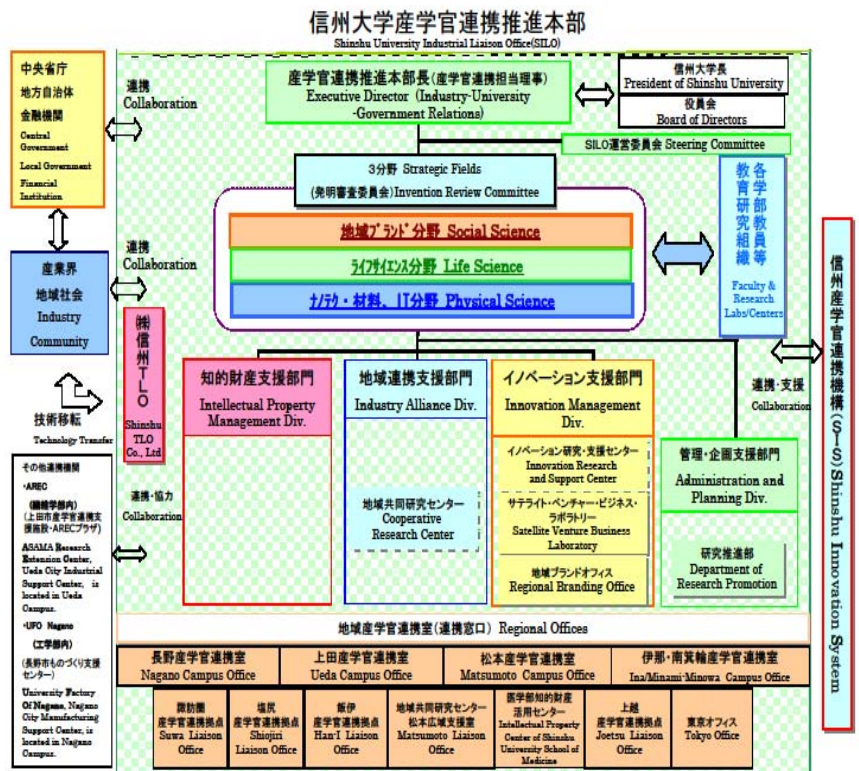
信州大学産学官連携推進本部
Shinshu University Industrial Liaison Office(SILO)

中央省庁
地方自治体
金融機関
Central Government
Local Government
Financial Institution

連携
Collaboration

産学官連携推進本部長(産学官連携担当理事)
Executive Director (Industry-University -Government Relations)

信州大学長
President of Shinshu University
役員会
Board of Directors

SILO運営委員会 Steering Committee

3分野 Strategic Fields
(発明審査委員会) Invention Review Committee

地域ブランド分野 Social Science
ライフサイエンス分野 Life Science
ナノテク・材料、IT分野 Physical Science

各学部教員等
教育研究組織
Faculty & Research Labs/Centers

連携
Collaboration

産業界
地域社会
Industry
Community

(株)信州TLO
Shinshu TLO Co., Ltd

技術移転
Technology Transfer

信州大学産学官連携機構(SIS)Shinshu Innovation System

知的財産支援部門
Intellectual Property Management Div.

地域連携支援部門
Industry Alliance Div.

イノベーション支援部門
Innovation Management Div.

連携・支援
Collaboration

イノベーション研究・支援センター
Innovation Research and Support Center

サテライト・ベンチャー・ビジネス・ラボラトリー
Satellite Venture Business Laboratory

地域ブランドオフィス
Regional Branding Office

管理・企画支援部門
Administration and Planning Div.

研究推進部
Department of Research Promotion

地域共同研究センター
Cooperative Research Center

連携・協力
Collaboration

その他連携機関
・AREC
(繊維学部内)
(上田市産学官連携支援施設・ARECプラザ)
ASAMA Research Extension Center, Ueda City Industrial Support Center, is located in Ueda Campus.
・UFO Nagano
(工学部内)
(長野市ものづくり支援センター)
University Factory Of Nagano, Nagano City Manufacturing Support Center, is located in Nagano Campus.

地域産学官連携室(連携窓口) Regional Offices

長野産学官連携室
Nagano Campus Office
上田産学官連携室
Ueda Campus Office
松本産学官連携室
Matsumoto Campus Office
伊那・南箕輪産学官連携室
Ina/Minami-Minowa Campus Office

諏訪圏産学官連携拠点
Suwa Liaison Office
塩尻産学官連携拠点
Shiojiri Liaison Office
飯伊産学官連携拠点
Han-I Liaison Office
地域共同研究センター松本広域支援室
Matsumoto Liaison Office
医学部知的財産活用センター
Intellectual Property Center of Shinshu University School of Medicine
上越産学官連携拠点
Joetsu Liaison Office
東京オフィス
Tokyo Office